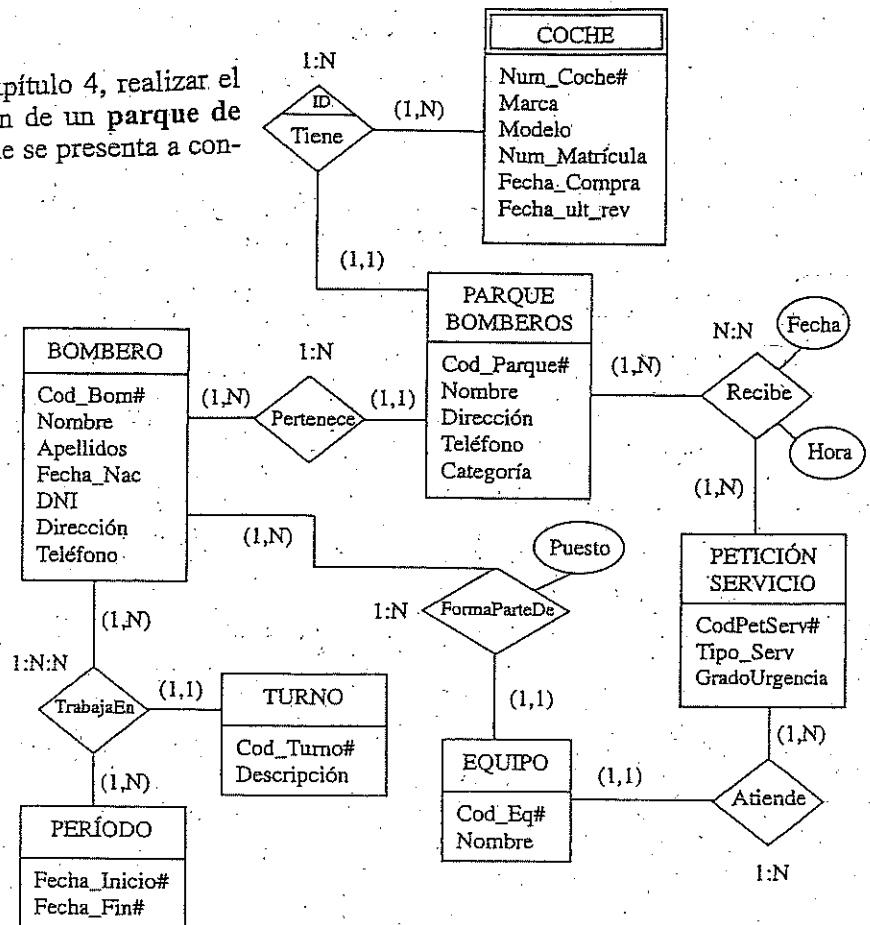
pítulo 4, realizar el n de un parque de e se presenta a con-

COCHE
Num_Coche#
Marca
Modelo
Num_Matrícula
Fecha_Compra
Fecha_ult_rev

1:N
ID
Tiene
(1,N)
(1,1)

PARQUE BOMBEROS
Cod_Parque#
Nombre
Dirección
Teléfono
Categoría

N:N
Fecha
(1,N)
Recibe
Hora
(1,N)

BOMBERO
Cod_Bom#
Nombre
Apellidos
Fecha_Nac
DNI
Dirección
Teléfono

1:N
(1,N)
Pertenece
(1,1)

(1,N)
Puesto
1:N
FormaParteDe
(1,1)

PETICIÓN SERVICIO
CodPetServ#
Tipo_Serv
GradoUrgencia

(1,N)
1:N:N
TrabajaEn
(1,1)
(1,N)

TURNO
Cod_Turno#
Descripción

PERÍODO
Fecha_Inicio#
Fecha_Fin#

EQUIPO
Cod_Eq#
Nombre

(1,1)
Atiende
(1,N)
1:N